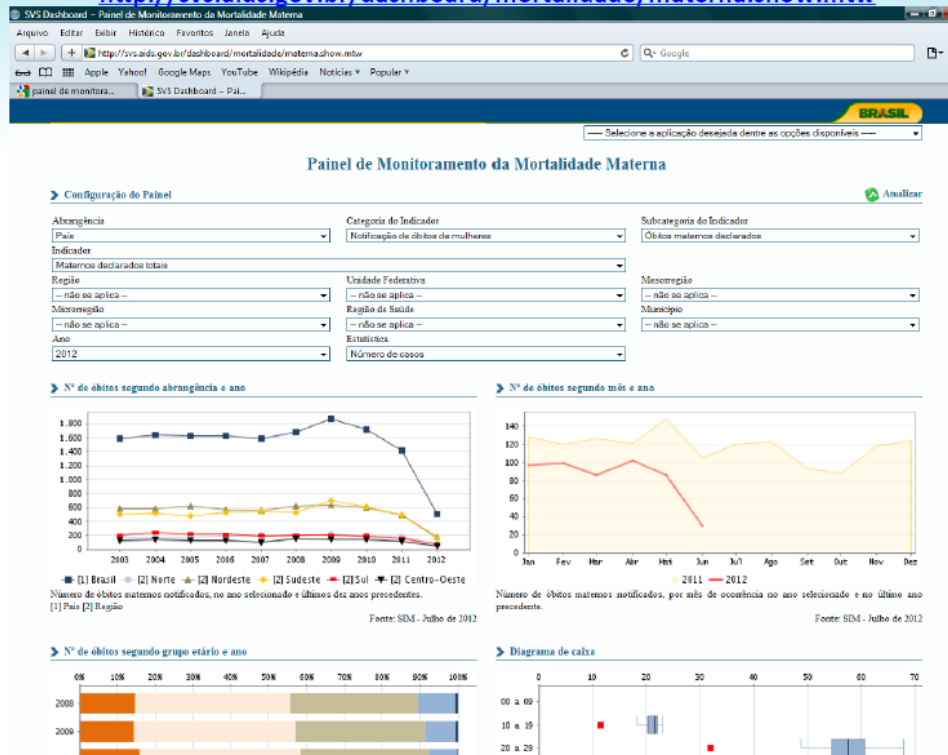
SVS Dashboard – Painel de Monitoramento da Mortalidade Materna

Arquivo Editar Exibir Histórico Favoritos Janela Ajuda

http://svs.aids.gov.br/dashboard/mortalidade/materna.show.mtw

Q▾ Google

Apple Yahoo! Google Maps YouTube Wikipédia Notícias ▾ Popular ▾

painel de monitora... SVS Dashboard – Pai...

BRASIL

----- Selecione a aplicação desejada dentre as opções disponíveis -----

Painel de Monitoramento da Mortalidade Materna

Configuração do Painel

Atualizar

Abrangência
País

Categoria do Indicador
Notificação de óbitos de mulheres

Subcategoria do Indicador
Óbitos maternos declarados

Indicador
Maternos declarados totais

Região
-- não se aplica --

Unidade Federativa
-- não se aplica --

Mesorregião
-- não se aplica --

Microrregião
-- não se aplica --

Região de Saúde
-- não se aplica --

Município
-- não se aplica --

Ano
2012

Estatística
Número de casos

Nº de óbitos segundo abrangência e ano

1.800
1.600
1.400
1.200
1.000
800
600
400
200
0

2003 2004 2005 2006 2007 2008 2009 2010 2011 2012

[1] Brasil [2] Norte [2] Nordeste [2] Sudeste [2] Sul [2] Centro-Oeste

Número de óbitos maternos notificados, no ano selecionado e últimos dez anos precedentes.
[1] País [2] Região

Fonte: SIM - Julho de 2012

Nº de óbitos segundo mês e ano

140
120
100
80
60
40
20
0

Jan Fev Mar Abr Mai Jun Jul Ago Set Out Nov Dez

2011 2012

Número de óbitos maternos notificados, por mês de ocorrência no ano selecionado e no último ano precedente.

Fonte: SIM - Julho de 2012

Nº de óbitos segundo grupo etário e ano

0% 10% 20% 30% 40% 50% 60% 70% 80% 90% 100%

2008
2009

Diagrama de caixa

0 10 20 30 40 50 60 70

00 a 09
10 a 19
20 a 29